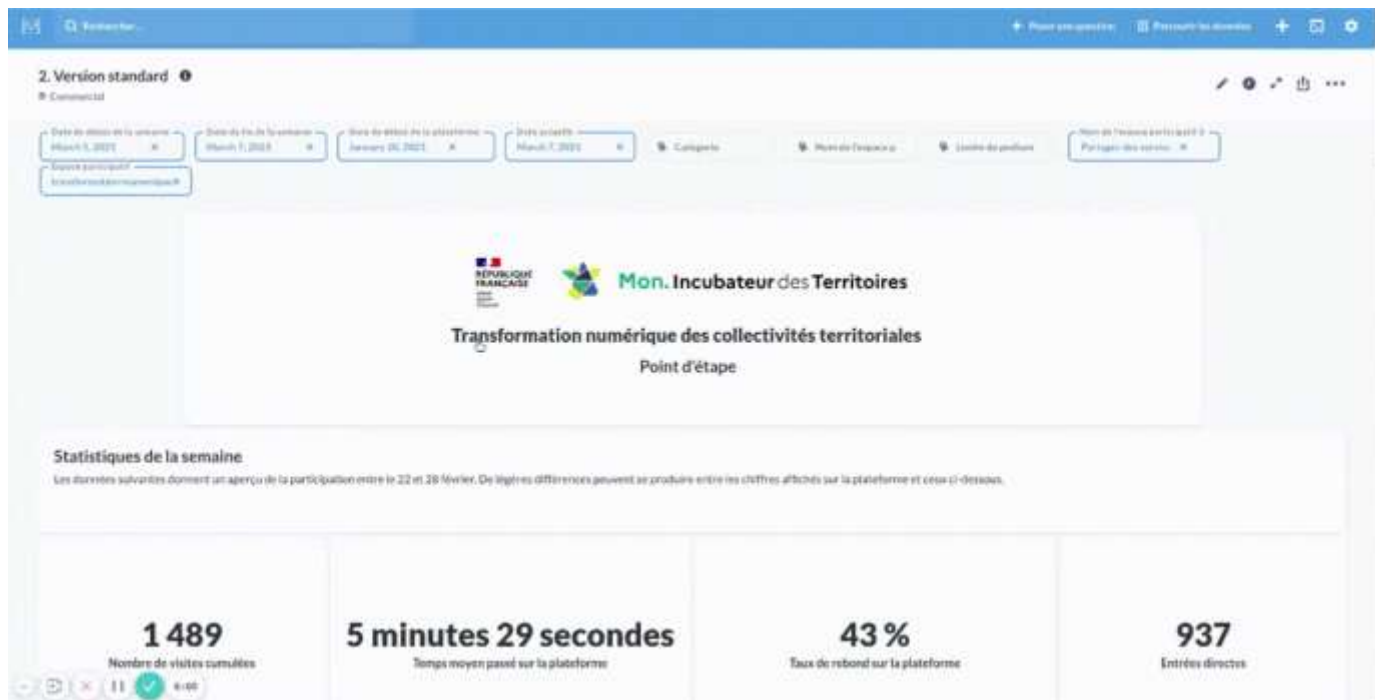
Rechercher...

+ Poser une question  Parcourir les données

2. Version standard

Commercial

Date de début de la semaine
March 1, 2023

Date de fin de la semaine
March 7, 2023

Date de début de la plateforme
January 26, 2023

Date actuelle
March 7, 2023

Catégorie

Nom de l'espace p.

Limite de podium

Nom de l'espace participatif 2
Partager des savoirs

Espace participatif
transformation numérique

RÉPUBLIQUE FRANÇAISE

Mon. Incubateur des Territoires

Transformation numérique des collectivités territoriales

Point d'étape

Statistiques de la semaine

Les données suivantes donnent un aperçu de la participation entre le 22 et 28 février. De légères différences peuvent se produire entre les chiffres affichés sur la plateforme et ceux ci-dessous.

1 489
Nombre de visites cumulées

5 minutes 29 secondes
Temps moyen passé sur la plateforme

43 %
Taux de rebond sur la plateforme

937
Entrées directes

0:00